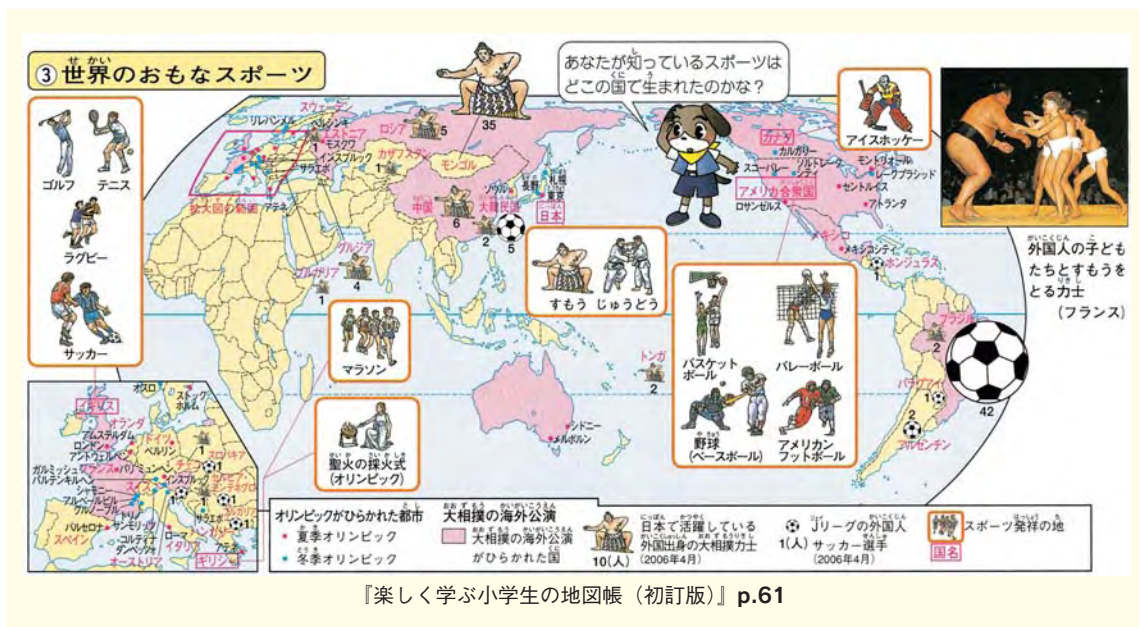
③ 世界のおもなスポーツ

あなたが知っているスポーツはどこの国で生まれたのかな？

ゴルフ　テニス

ラグビー

サッカー

アイスホッケー

外国人の子どもたちとすもうをとる力士
（フランス）

すもう　じゅうどう

マラソン

聖火の採火式
（オリンピック）

バスケットボール　バレーボール

野球
（ベースボール）　アメリカンフットボール

スウェーデン　リレハンメル　ヘルシンキ　エストニア　モスクワ　インスブルック　サラエボ　ロシア　カザフスタン　モンゴル　中国　大韓民国　日本　ソウル　長野　札幌　アテネ　拡大図の範囲　グルジア　ブルガリア　トンガ　シドニー　メルボルン　カナダ　カルガリー　スコーバレー　ソルトレークシティ　レークプラシッド　モントリオール　セントルイス　アトランタ　アメリカ合衆国　ロサンゼルス　メキシコ　メキシコシティ　ホンジュラス　ブラジル　パラグアイ　アルゼンチン

35　5　1　6　2　5　1　4　2　1　2　1　2　42

オスロ　ストックホルム　イギリス　オランダ　ロンドン　アムステルダム　アントワープ　ドイツ　ベルリン　ガルミッシュパルテンキルヘン　ミュンヘン　チェコ　スロバキア　ヘルシンキ　シャモニー　アルベールビル　グルノーブル　スイス　トリノ　サンモリッツ　バルセロナ　コルティナダンペッツォ　ローマ　スペイン　イタリア　クロアチア　ギリシャ　アテネ　オーストリア　フランス　サラエボ　モンテネグロ　ブルガリア

オリンピックがひらかれた都市
● 夏季オリンピック
● 冬季オリンピック

大相撲の海外公演
大相撲の海外公演がひらかれた国

日本で活躍している外国出身の大相撲力士
（2006年4月）
10（人）

Jリーグの外国人サッカー選手
1（人）
（2006年4月）

スポーツ発祥の地
国名

『楽しく学ぶ小学生の地図帳（初訂版）』p.61